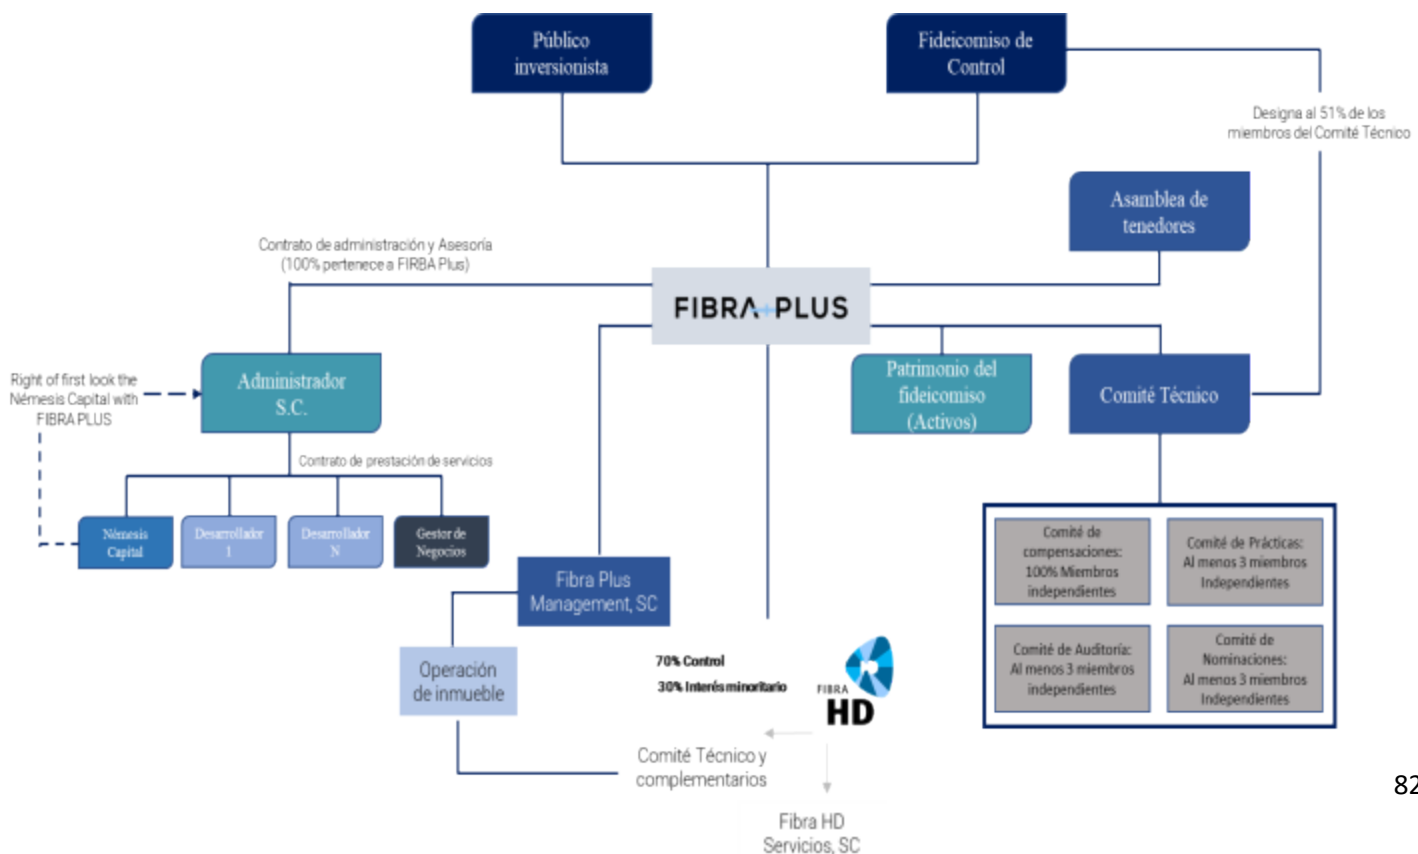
Público inversionista

Fideicomiso de Control

Designa al 51% de los miembros del Comité Técnico

Asamblea de tenedores

Contrato de administración y Asesoría (100% pertenece a FIRBA Plus)

FIBRA PLUS

Right of first look the Némesis Capital with FIBRA PLUS

Administrador S.C.

Patrimonio del fideicomiso (Activos)

Comité Técnico

Contrato de prestación de servicios

Némesis Capital

Desarrollador 1

Desarrollador N

Gestor de Negocios

Fibra Plus Management, SC

Comité de compensaciones: 100% Miembros independientes

Comité de Prácticas: Al menos 3 miembros Independientes

Comité de Auditoría: Al menos 3 miembros independientes

Comité de Nominaciones: Al menos 3 miembros Independientes

Operación de inmueble

70% Control

30% Interés minoritario

FIBRA HD

Comité Técnico y complementarios

Fibra HD Servicios, SC

82